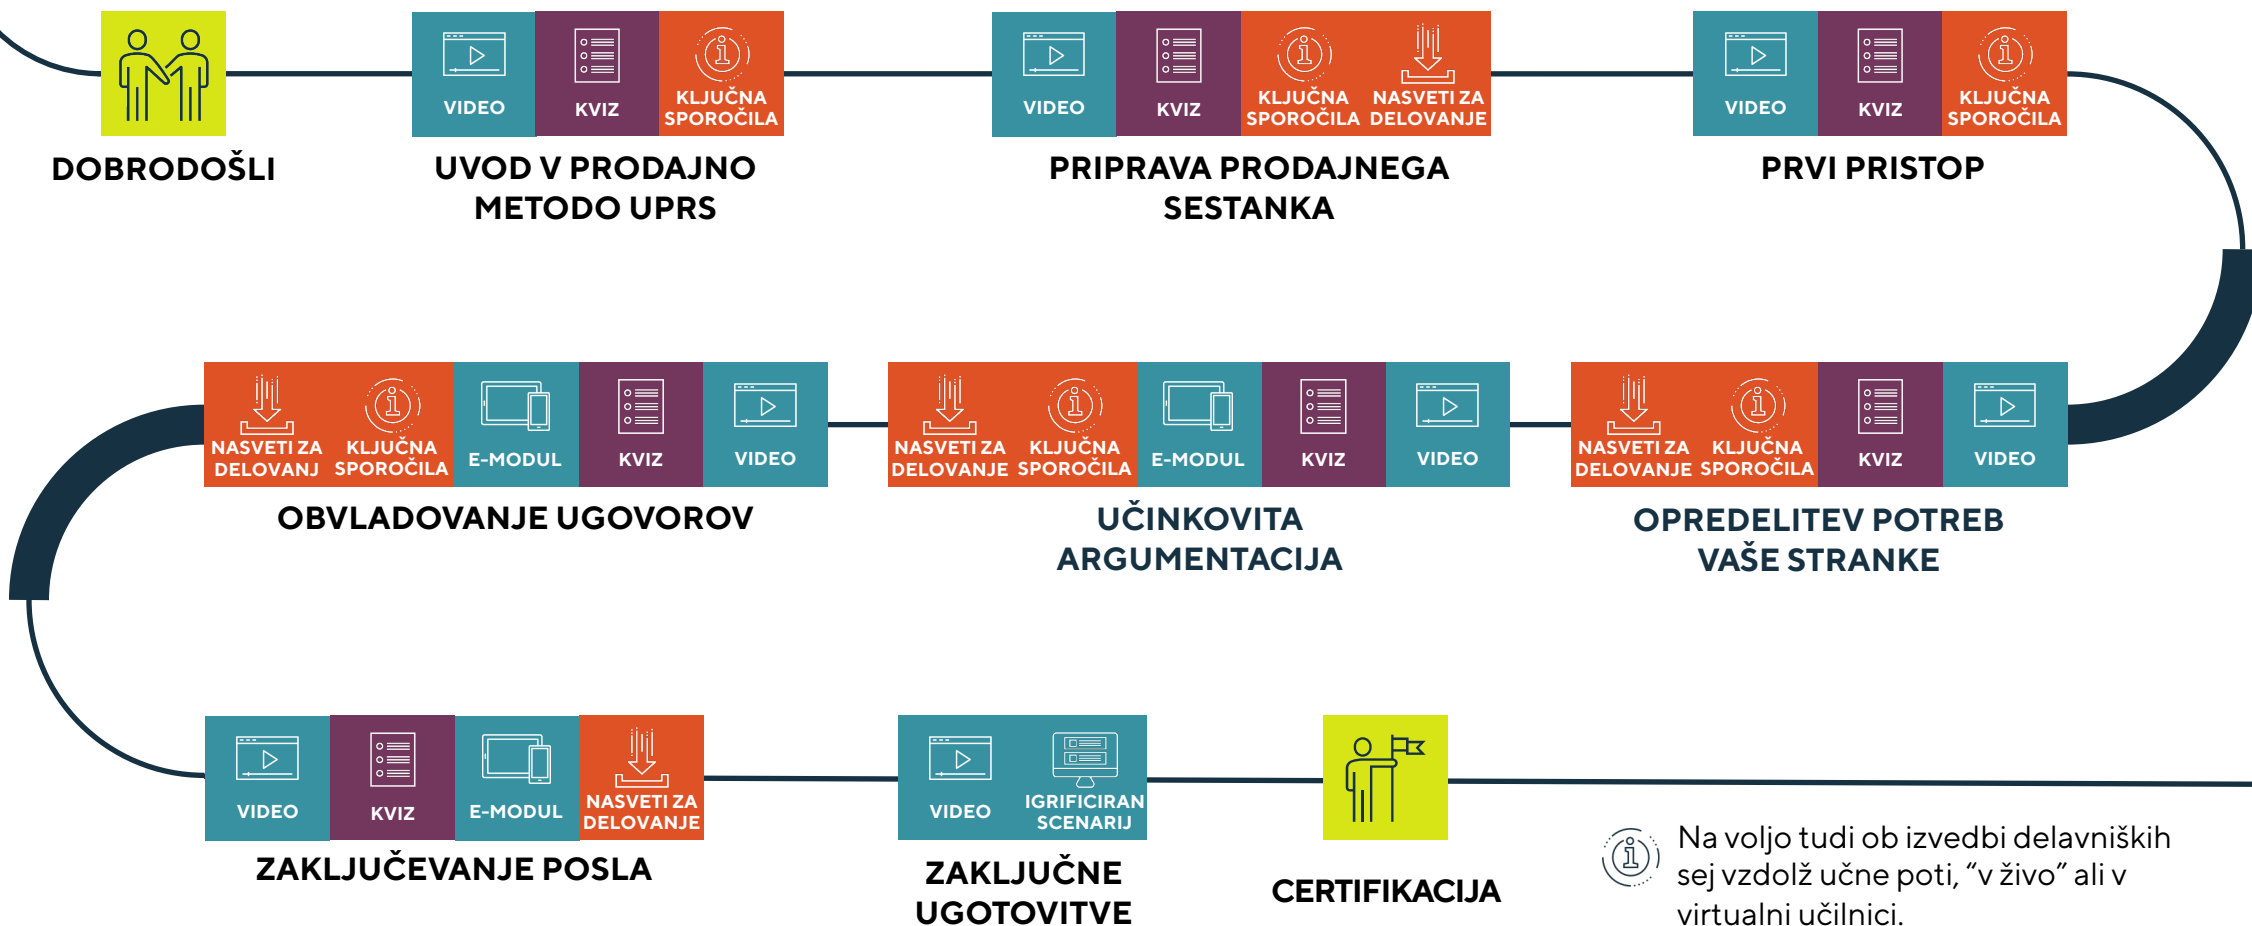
DOBRODOŠLI

VIDEO KVIZ KLJUČNA SPOROČILA

UVOD V PRODAJNO METODO UPRS

VIDEO KVIZ KLJUČNA SPOROČILA NASVETI ZA DELOVANJE

PRIPRAVA PRODAJNEGA SESTANKA

VIDEO KVIZ KLJUČNA SPOROČILA

PRVI PRISTOP

NASVETI ZA DELOVANJ KLJUČNA SPOROČILA E-MODUL KVIZ VIDEO

OBVLADOVANJE UGOVOROV

NASVETI ZA DELOVANJE KLJUČNA SPOROČILA E-MODUL KVIZ VIDEO

UČINKOVITA ARGUMENTACIJA

NASVETI ZA DELOVANJE KLJUČNA SPOROČILA KVIZ VIDEO

OPREDELITEV POTREB VAŠE STRANKE

VIDEO KVIZ E-MODUL NASVETI ZA DELOVANJE

ZAKLJUČEVANJE POSLA

VIDEO IGRIFICIRAN SCENARIJ

ZAKLJUČNE UGOTOVITVE

CERTIFIKACIJA

Na voljo tudi ob izvedbi delavniških sej vzdolž učne poti, “v živo” ali v virtualni učilnici.